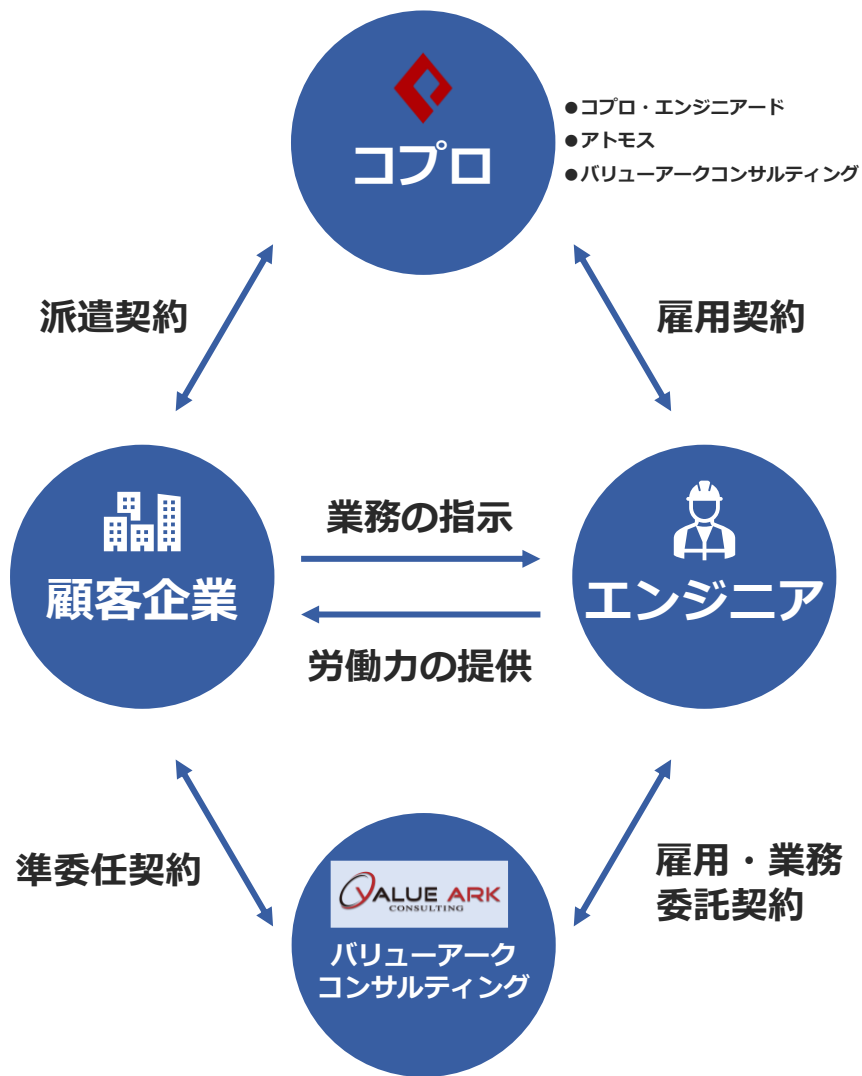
コプロ

●コプロ・エンジニアード
●アトモス
●バリューアークコンサルティング

派遣契約

雇用契約

顧客企業

業務の指示

労働力の提供

エンジニア

準委任契約

雇用・業務委託契約

VALUE ARK CONSULTING

バリューアークコンサルティング